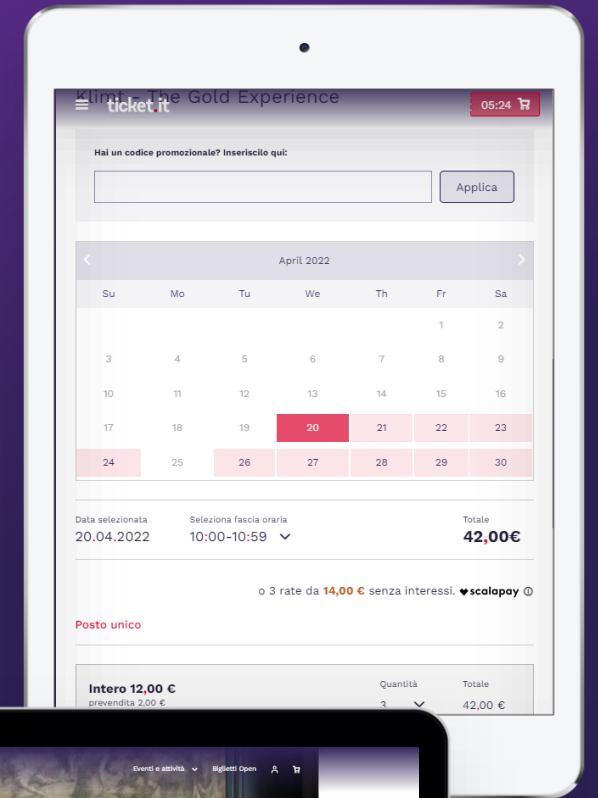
Klimt - The Gold Experience

ticket.it

05:24

Hai un codice promozionale? Inseriscilo qui:

Applica

April 2022

| Su | Mo | Tu | We | Th | Fr | Sa |
|---|---|---|---|---|---|---|
| | | | | | 1 | 2 |
| 3 | 4 | 5 | 6 | 7 | 8 | 9 |
| 10 | 11 | 12 | 13 | 14 | 15 | 16 |
| 17 | 18 | 19 | 20 | 21 | 22 | 23 |
| 24 | 25 | 26 | 27 | 28 | 29 | 30 |

Data selezionata
20.04.2022

Seleziona fascia oraria
10:00-10:59

Totale
42,00€

o 3 rate da 14,00 € senza interessi. scalapay

Posto unico

Intero 12,00 €
prevendita 2,00 €

Quantità
3

Totale
42,00 €

Eventi e attività
Biglietti Open